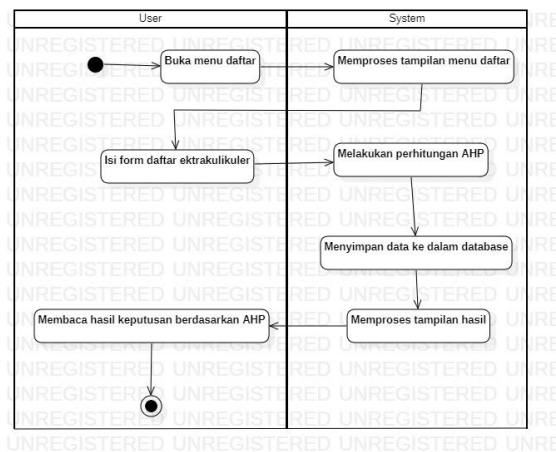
User

System

UNREGISTERED UNREGISTERED UNREGISTERED UNRE

Buka menu daftar

Memproses tampilan menu daftar

Isi form daftar ektrakulikuler

Melakukan perhitungan AHP

Menyimpan data ke dalam database

Membaca hasil keputusan berdasarkan AHP

Memproses tampilan hasil